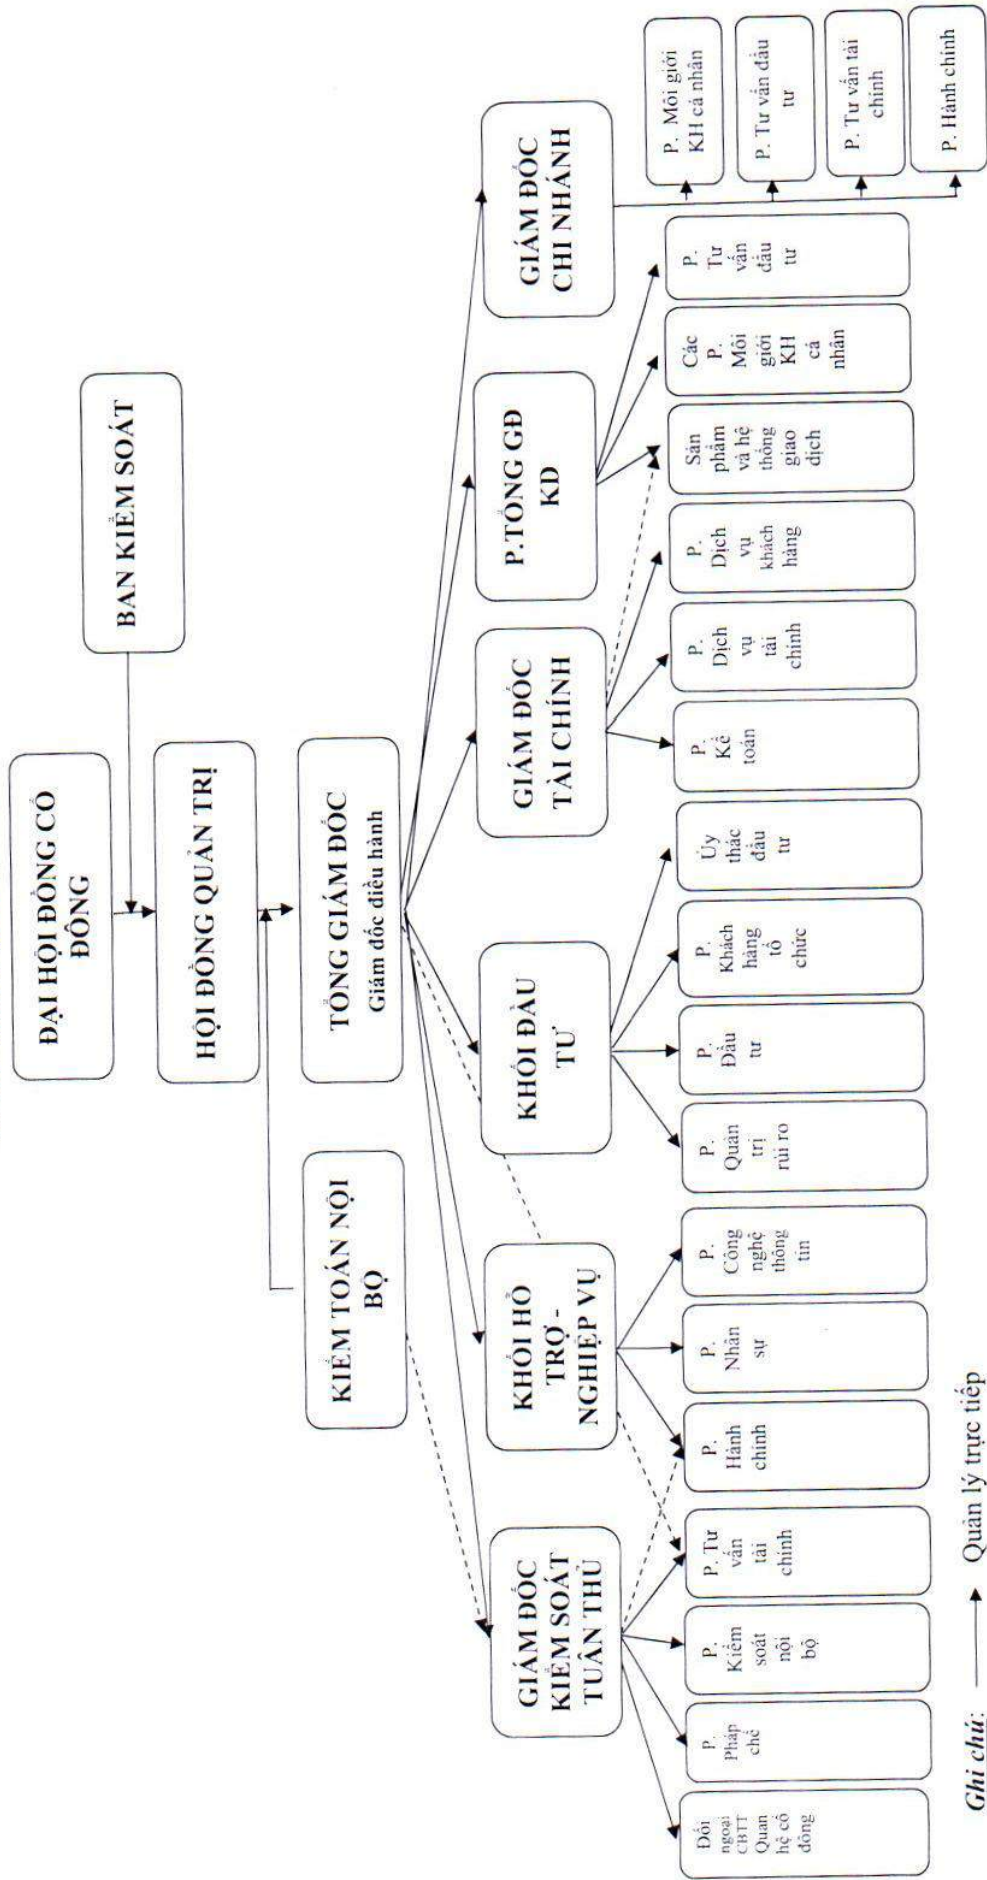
ĐẠI HỘI ĐỒNG CỔ ĐÔNG

BAN KIỂM SOÁT

HỘI ĐỒNG QUẢN TRỊ

KIỂM TOÁN NỘI BỘ

TỔNG GIÁM ĐỐC
Giám đốc điều hành

GIÁM ĐỐC KIỂM SOÁT TUÂN THỦ

KHỐI HỖ TRỢ - NGHIỆP VỤ

KHỐI ĐẦU TƯ

GIÁM ĐỐC TÀI CHÍNH

P.TỔNG GĐ KD

GIÁM ĐỐC CHI NHÁNH

Đối ngoại CBTT Quan hệ cổ đông

P. Pháp chế

P. Kiểm soát nội bộ

P. Tư vấn tài chính

P. Hành chính

P. Nhân sự

P. Công nghệ thông tin

P. Quản trị rủi ro

P. Đầu tư

P. Khách hàng tổ chức

Ủy thác đầu tư

P. Kế toán

P. Dịch vụ tài chính

P. Dịch vụ khách hàng

Sản phẩm và hệ thống giao dịch

Các P. Môi giới KH cá nhân

P. Tư vấn đầu tư

P. Môi giới KH cá nhân

P. Tư vấn đầu tư

P. Tư vấn tài chính

P. Hành chính

Ghi chú: ——→ Quản lý trực tiếp